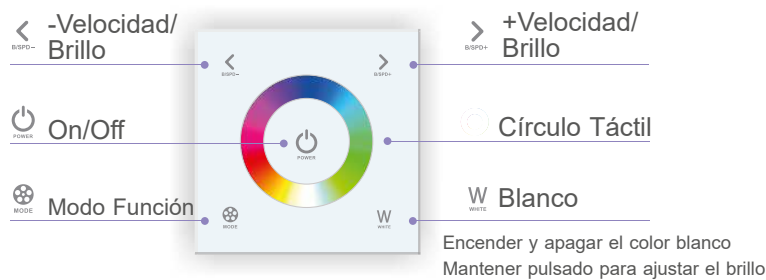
B/SPD−
-Velocidad/
Brillo

B/SPD+
+Velocidad/
Brillo

B/SPD−

B/SPD+

POWER
On/Off

POWER

Círculo Táctil

MODE
Modo Función

MODE

WHITE

W
WHITE
Blanco

Encender y apagar el color blanco
Mantener pulsado para ajustar el brillo